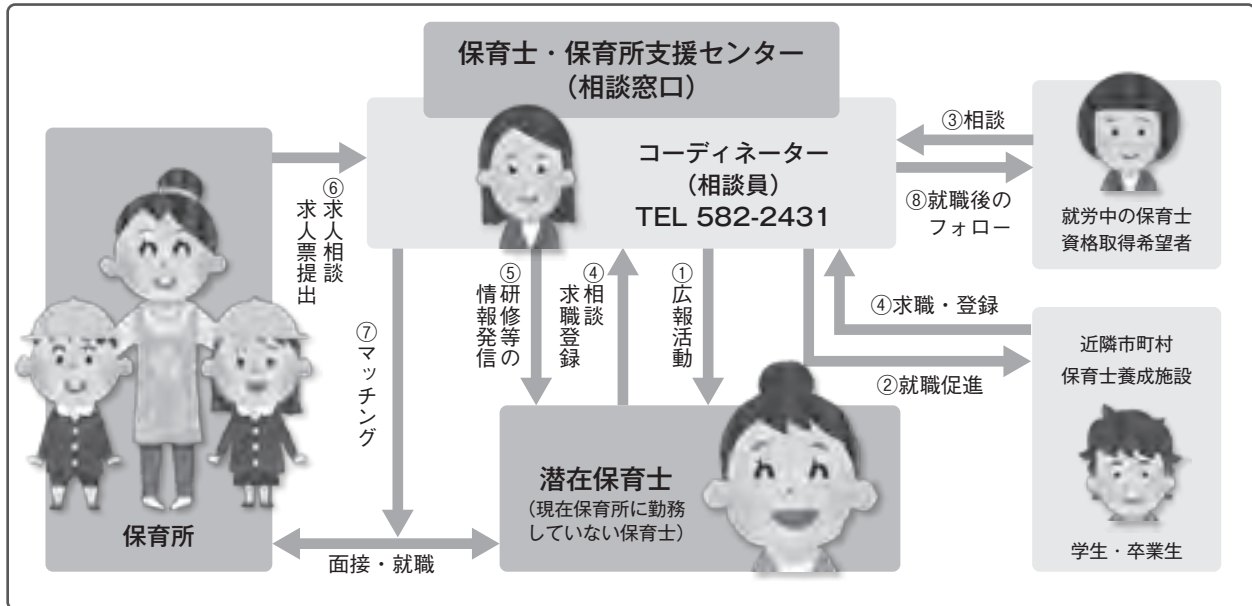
保育士・保育所支援センター
（相談窓口）

コーディネーター
（相談員）
TEL 582-2431

③相談

⑧就職後のフォロー

就労中の保育士
資格取得希望者

⑥求人相談
求人票提出

⑤研修等の情報発信

④相談
求職登録

①広報活動

④求職・登録

近隣市町村
保育士養成施設

②就職促進

⑦マッチング

保育所

潜在保育士
（現在保育所に勤務していない保育士）

面接・就職

学生・卒業生